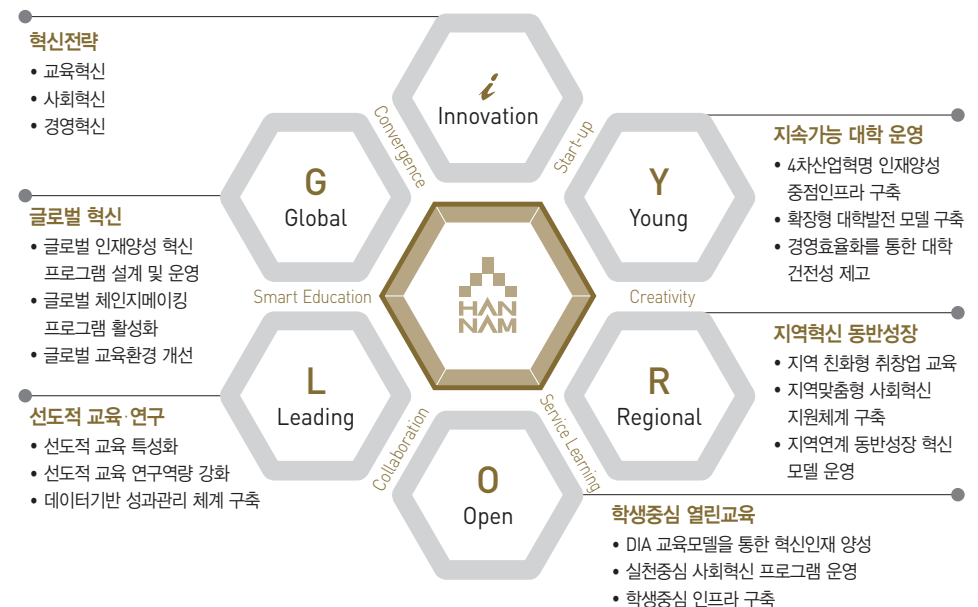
혁신전략
• 교육혁신
• 사회혁신
• 경영혁신

글로벌 혁신
• 글로벌 인재양성 혁신 프로그램 설계 및 운영
• 글로벌 체인지메이킹 프로그램 활성화
• 글로벌 교육환경 개선

선도적 교육·연구
• 선도적 교육 특성화
• 선도적 교육 연구역량 강화
• 데이터기반 성과관리 체계 구축

i
Innovation

G
Global

Y
Young

L
Leading

R
Regional

O
Open

HAN NAM

Convergence
Start-up
Smart Education
Creativity
Collaboration
Service Learning

지속가능 대학 운영
• 4차산업혁명 인재양성 중점인프라 구축
• 확장형 대학발전 모델 구축
• 경영효율화를 통한 대학 건전성 제고

지역혁신 동반성장
• 지역 친화형 취창업 교육
• 지역맞춤형 사회혁신 지원체계 구축
• 지역연계 동반성장 혁신 모델 운영

학생중심 열린교육
• DIA 교육모델을 통한 혁신인재 양성
• 실천중심 사회혁신 프로그램 운영
• 학생중심 인프라 구축